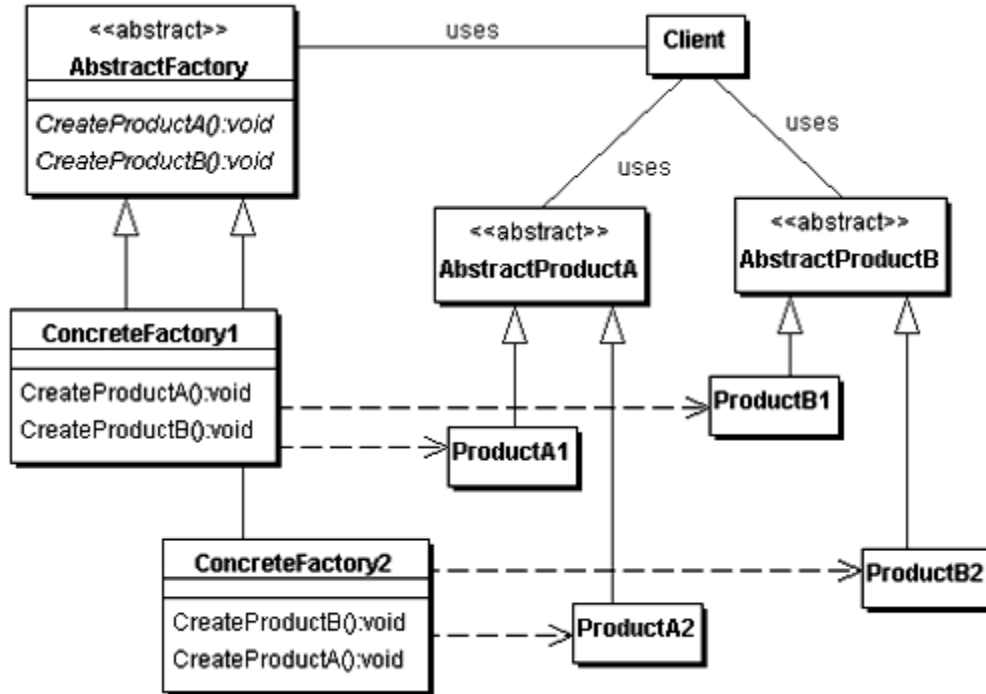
<<abstract>>
AbstractFactory

CreateProductA():void
CreateProductB():void

uses

Client

uses

uses

<<abstract>>
AbstractProductA

<<abstract>>
AbstractProductB

ConcreteFactory1

CreateProductA():void
CreateProductB():void

ProductB1

ProductA1

ConcreteFactory2

CreateProductB():void
CreateProductA():void

ProductB2

ProductA2